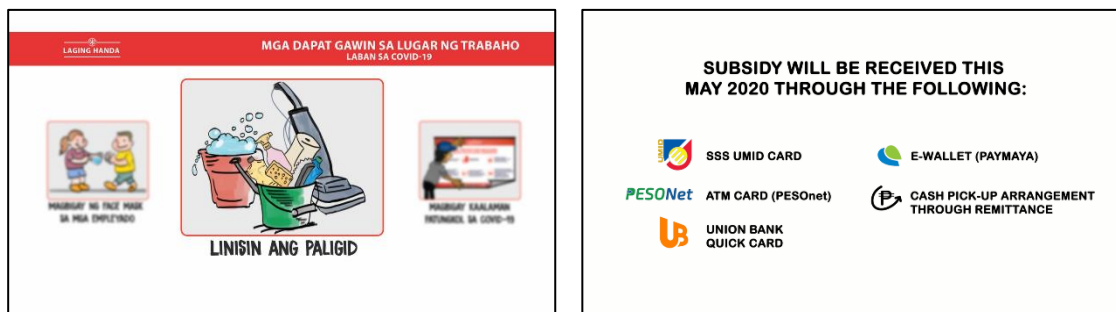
LAGING HANDA

MGA DAPAT GAWIN SA LUGAR NG TRABAHO
LABAN SA COVID-19

MAGBIGAY NG FACE MASK SA MGA EMPLEYADO

LINISIN ANG PALIGID

MAGBIGAY KAALAMAN PATUNGKOL SA COVID-19

SUBSIDY WILL BE RECEIVED THIS MAY 2020 THROUGH THE FOLLOWING:

SSS UMID CARD

E-WALLET (PAYMAYA)

PESONet

ATM CARD (PESOnet)

CASH PICK-UP ARRANGEMENT THROUGH REMITTANCE

UB

UNION BANK QUICK CARD